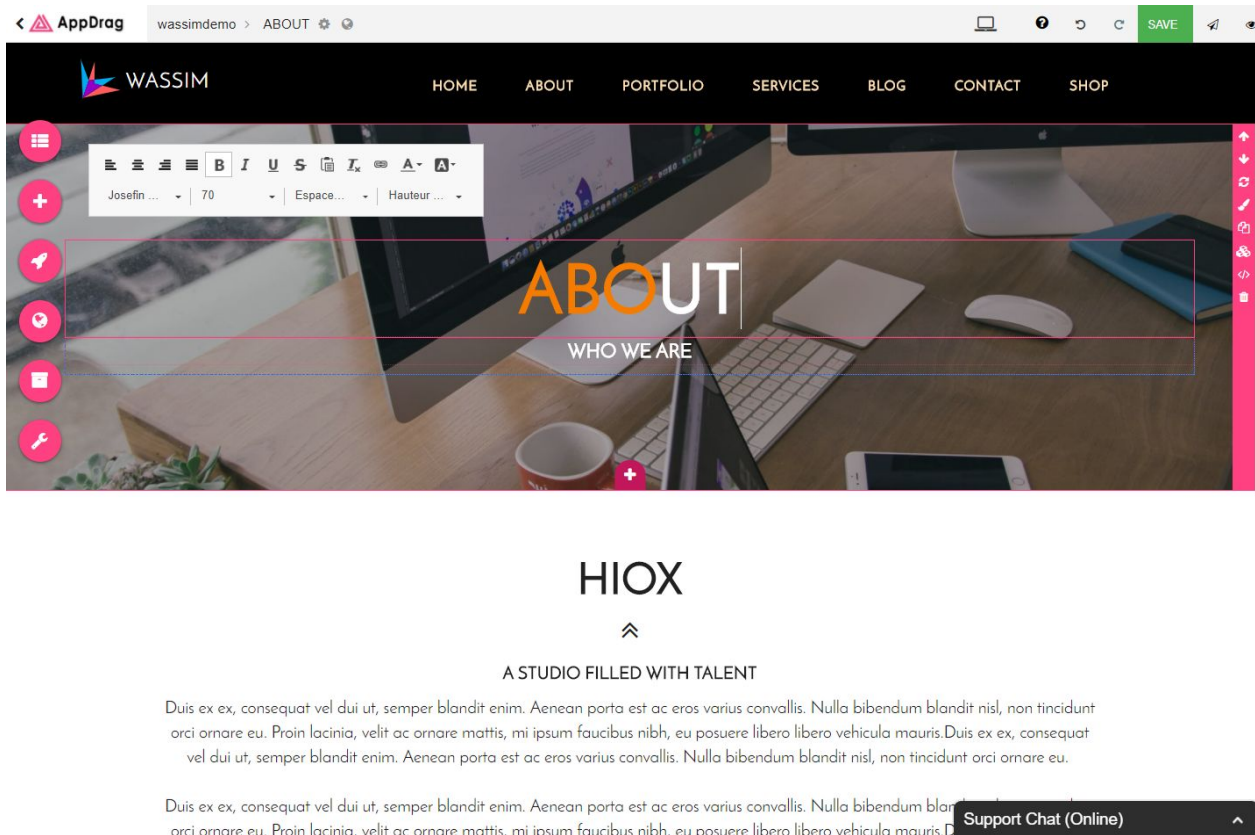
AppDrag wassimdemo > ABOUT

SAVE

WASSIM

HOME ABOUT PORTFOLIO SERVICES BLOG CONTACT SHOP

B I U S $I_x$ A A

Josefin ... 70 Espace... Hauteur ...

ABOUT

WHO WE ARE

HIOX

A STUDIO FILLED WITH TALENT

Duis ex ex, consequat vel dui ut, semper blandit enim. Aenean porta est ac eros varius convallis. Nulla bibendum blandit nisl, non tincidunt orci ornare eu. Proin lacinia, velit ac ornare mattis, mi ipsum faucibus nibh, eu posuere libero libero vehicula mauris.Duis ex ex, consequat vel dui ut, semper blandit enim. Aenean porta est ac eros varius convallis. Nulla bibendum blandit nisl, non tincidunt orci ornare eu.

Duis ex ex, consequat vel dui ut, semper blandit enim. Aenean porta est ac eros varius convallis. Nulla bibendum blan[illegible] orci ornare eu. Proin lacinia, velit ac ornare mattis, mi ipsum faucibus nibh, eu posuere libero libero vehicula mauris.D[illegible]

Support Chat (Online)